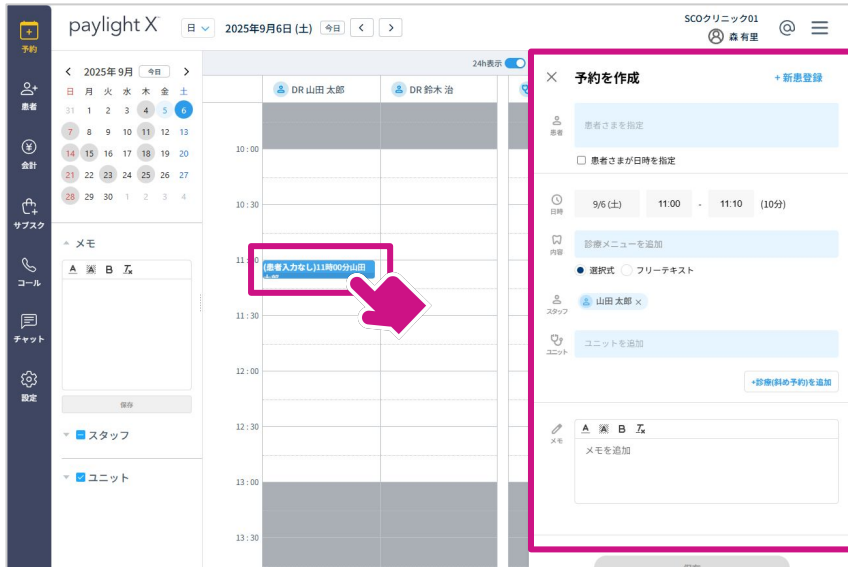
予約
患者
会計
サブスク
コール
チャット
設定

paylight X
日
2025年9月6日 (土)
今日
SCOクリニック01
森 有里

< 2025年9月 今日 >

| 日 | 月 | 火 | 水 | 木 | 金 | 土 |
|---|---|---|---|---|---|---|
| 31 | 1 | 2 | 3 | 4 | 5 | 6 |
| 7 | 8 | 9 | 10 | 11 | 12 | 13 |
| 14 | 15 | 16 | 17 | 18 | 19 | 20 |
| 21 | 22 | 23 | 24 | 25 | 26 | 27 |
| 28 | 29 | 30 | 1 | 2 | 3 | 4 |

メモ
A B $T_x$
保存
スタッフ
ユニット

24h表示
DR 山田 太郎
DR 鈴木 治
10 : 00
10 : 30
11 : 00
(患者入力なし)11時00分山田
11 : 30
12 : 00
12 : 30
13 : 00
13 : 30

予約を作成
+ 新患登録
患者
患者さまを指定
患者さまが日時を指定
日時
9/6 (土)
11:00
-
11:10
(10分)
内容
診療メニューを追加
選択式
フリーテキスト
スタッフ
山田 太郎
ユニット
ユニットを追加
+診療(斜め予約)を追加
メモ
A B $T_x$
メモを追加